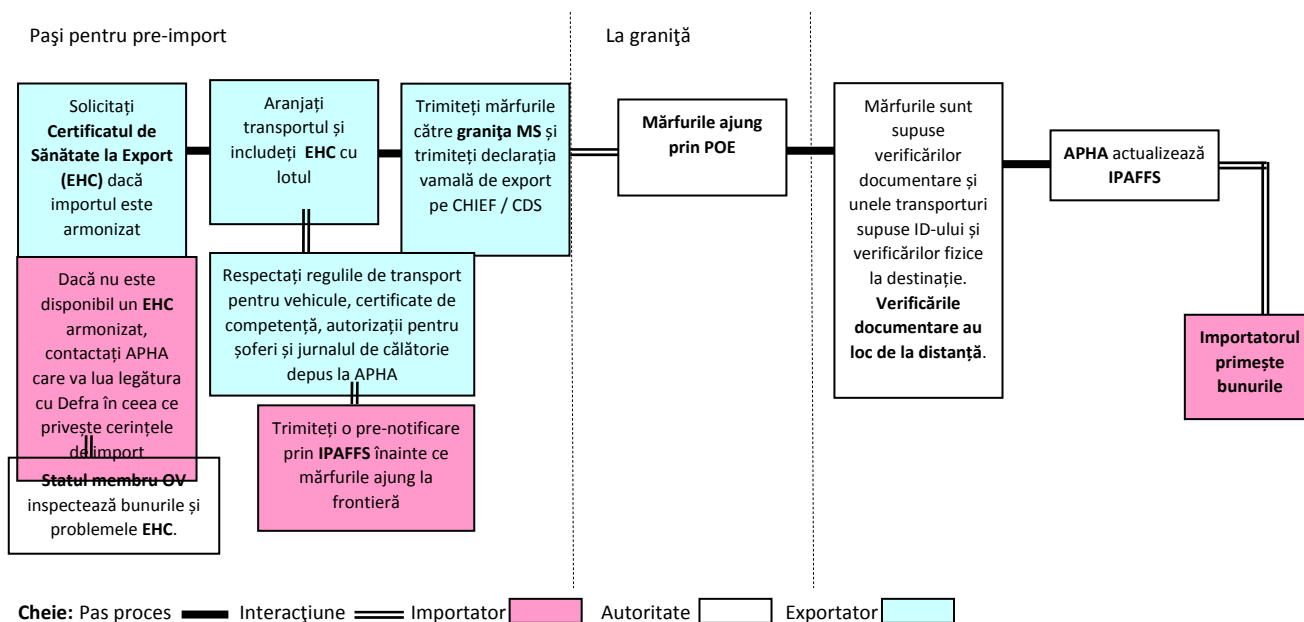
Paşi pentru pre-import

La graniţă

Solicitaţi **Certificatul de Sănătate la Export (EHC)** dacă importul este armonizat

Aranjaţi transportul şi includeţi **EHC** cu lotul

Trimiteţi mărfurile către **graniţa MS** şi trimiteţi declaraţia vamală de export pe CHIEF / CDS

**Mărfurile ajung prin POE**

Mărfurile sunt supuse verificărilor documentare şi unele transporturi supuse ID-ului şi verificărilor fizice la destinaţie. **Verificările documentare au loc de la distanţă**.

**APHA** actualizează **IPAFFS**

Dacă nu este disponibil un **EHC** armonizat, contactaţi APHA care va lua legătura cu Defra în ceea ce priveşte cerinţele de import

Respectaţi regulile de transport pentru vehicule, certificate de competenţă, autorizaţii pentru şoferi şi jurnalul de călătorie depus la APHA

**Importatorul primeşte bunurile**

Trimiteţi o pre-notificare prin **IPAFFS** înainte ce mărfurile ajung la frontieră

**Statul membru OV** inspectează bunurile şi problemele **EHC**.

**Cheie:** Pas proces Interacţiune Importator Autoritate Exportator